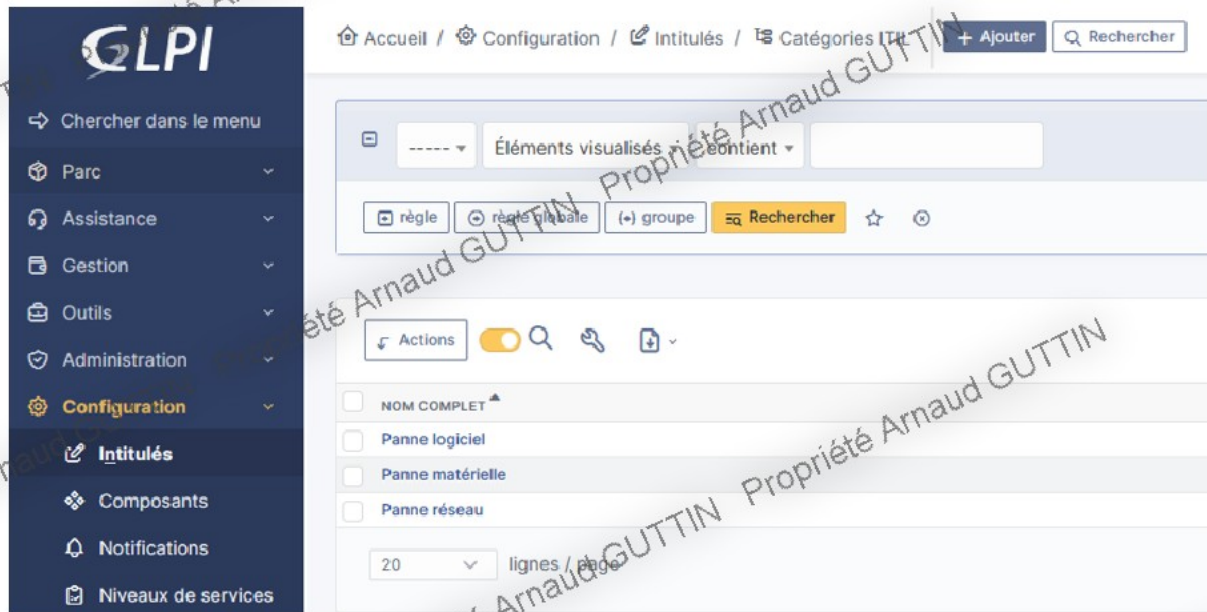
GLPI

Chercher dans le menu

Parc

Assistance

Gestion

Outils

Administration

Configuration

Intitulés

Composants

Notifications

Niveaux de services

Accueil / Configuration / Intitulés / Catégories ITIL

+ Ajouter

Rechercher

----- Éléments visualisés contient

règle

règle globale

(+) groupe

Rechercher

Actions

NOM COMPLET

Panne logiciel

Panne matérielle

Panne réseau

20

lignes / page

Propriété Arnaud GUTTIN

Propriété Arnaud GUTTIN

Propriété Arnaud GUTTIN

Propriété Arnaud GUTTIN